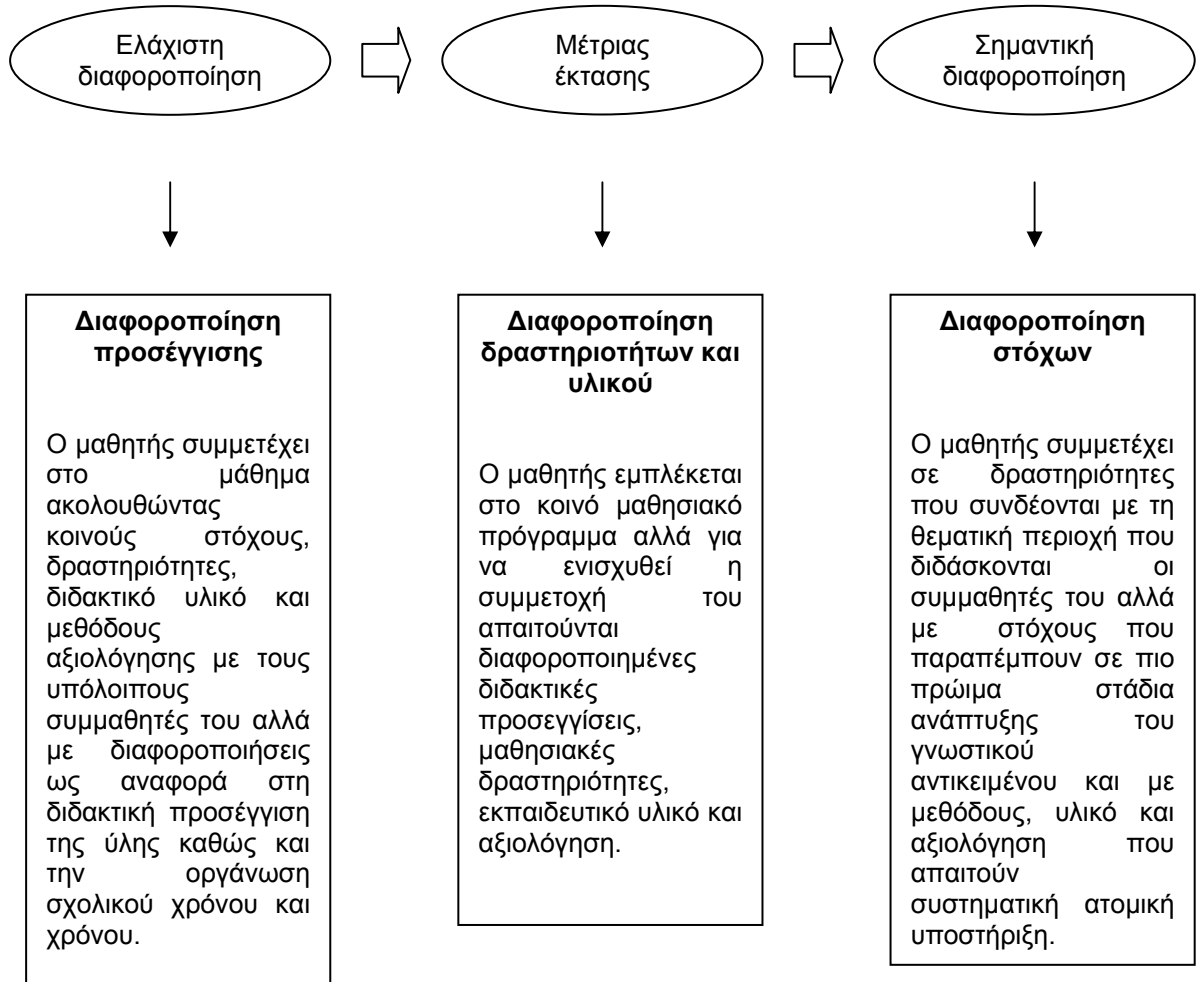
Ελάχιστη διαφοροποίηση

Μέτριας έκτασης

Σημαντική διαφοροποίηση

**Διαφοροποίηση προσέγγισης**

Ο μαθητής συμμετέχει στο μάθημα ακολουθώντας κοινούς στόχους, δραστηριότητες, διδακτικό υλικό και μεθόδους αξιολόγησης με τους υπόλοιπους συμμαθητές του αλλά με διαφοροποιήσεις ως αναφορά στη διδακτική προσέγγιση της ύλης καθώς και την οργάνωση σχολικού χρόνου και χρόνου.

**Διαφοροποίηση δραστηριοτήτων και υλικού**

Ο μαθητής εμπλέκεται στο κοινό μαθησιακό πρόγραμμα αλλά για να ενισχυθεί η συμμετοχή του απαιτούνται διαφοροποιημένες διδακτικές προσεγγίσεις, μαθησιακές δραστηριότητες, εκπαιδευτικό υλικό και αξιολόγηση.

**Διαφοροποίηση στόχων**

Ο μαθητής συμμετέχει σε δραστηριότητες που συνδέονται με τη θεματική περιοχή που διδάσκονται οι συμμαθητές του αλλά με στόχους που παραπέμπουν σε πιο πρώιμα στάδια ανάπτυξης του γνωστικού αντικειμένου και με μεθόδους, υλικό και αξιολόγηση που απαιτούν συστηματική ατομική υποστήριξη.